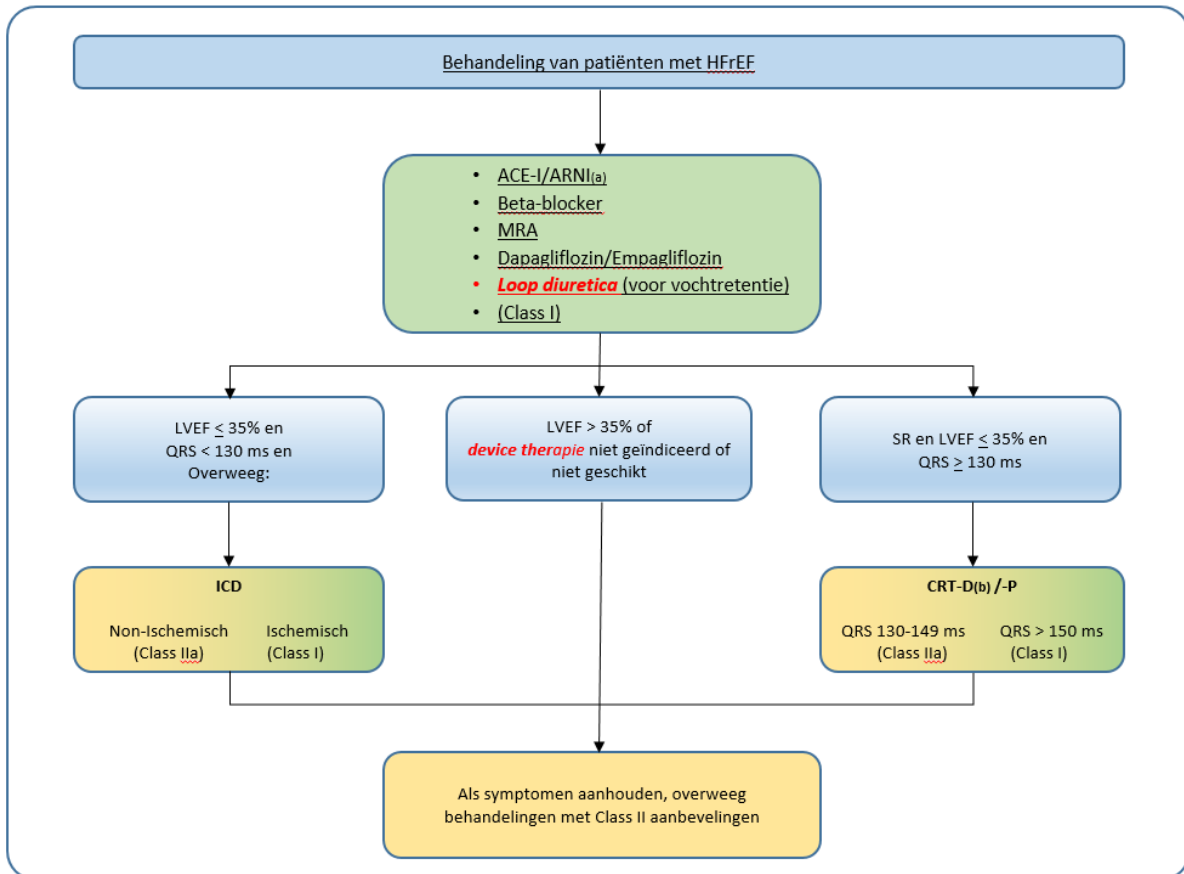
Behandeling van patiënten met HFrEF

- ACE-I/ARNI$_{(a)}$
- Beta-blocker
- MRA
- Dapagliflozin/Empagliflozin
- *Loop diuretica* (voor vochtretentie)
- (Class I)

LVEF $\leq$ 35% en QRS < 130 ms en Overweeg:

LVEF > 35% of *device therapie* niet geïndiceerd of niet geschikt

SR en LVEF $\leq$ 35% en QRS $\geq$ 130 ms

ICD

Non-Ischemisch (Class IIa)

Ischemisch (Class I)

CRT-D$_{(b)}$ /-P

QRS 130-149 ms (Class IIa)

QRS > 150 ms (Class I)

Als symptomen aanhouden, overweeg behandelingen met Class II aanbevelingen